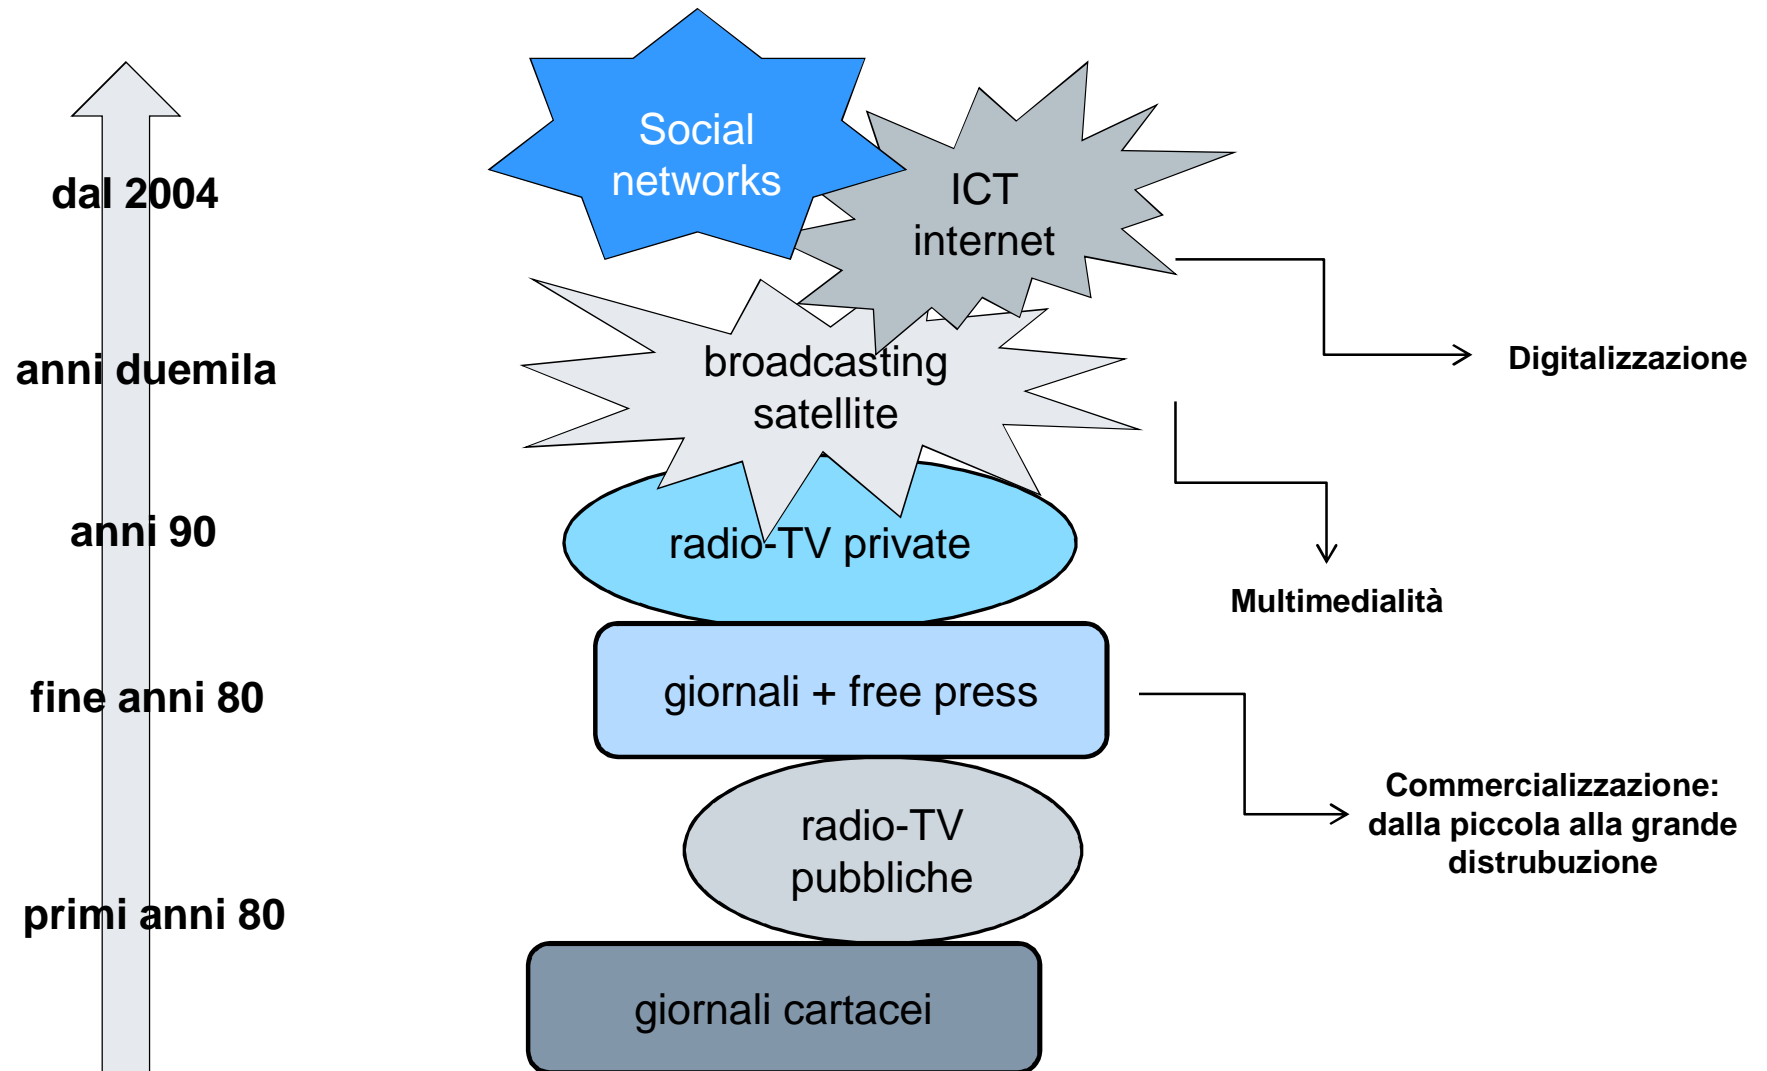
dal 2004

anni duemila

anni 90

fine anni 80

primi anni 80

Social networks

ICT internet

broadcasting satellite

radio-TV private

giornali + free press

radio-TV pubbliche

giornali cartacei

Digitalizzazione

Multimedialità

Commercializzazione: dalla piccola alla grande distrubuzione